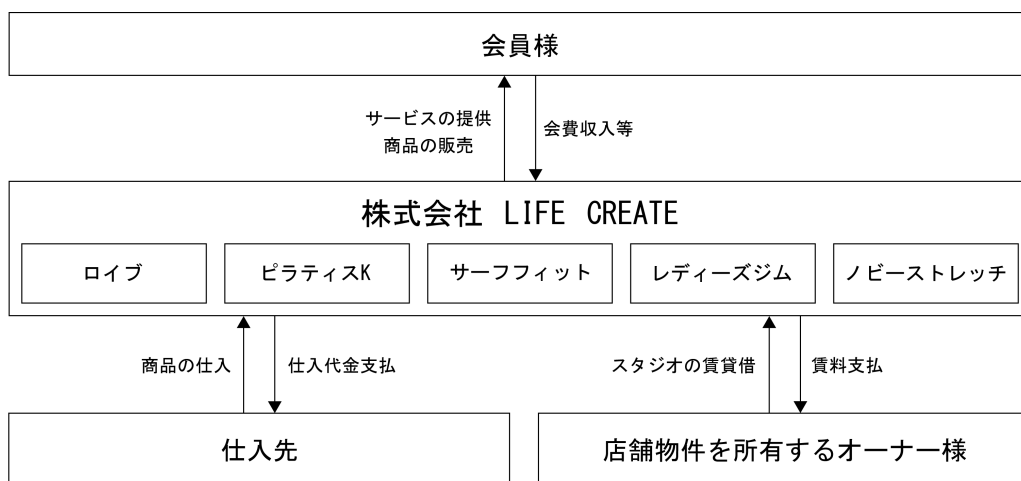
会員様

サービスの提供
商品の販売

会費収入等

株式会社 LIFE CREATE

ロイブ

ピラティスK

サーフフィット

レディーズジム

ノビーストレッチ

商品の仕入

仕入代金支払

スタジオの賃貸借

賃料支払

仕入先

店舗物件を所有するオーナー様